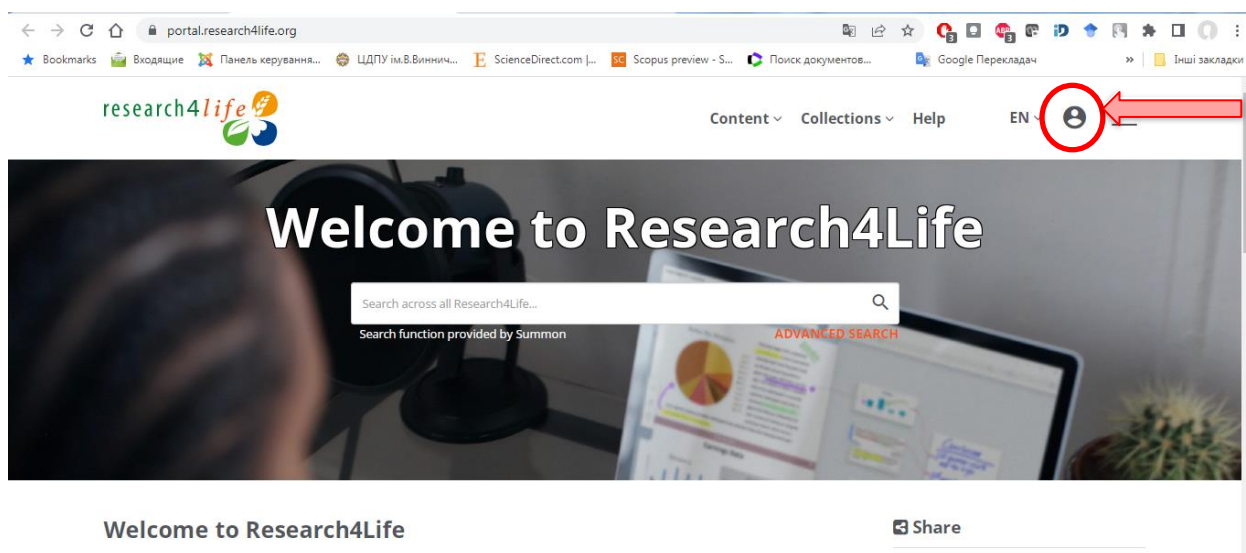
portal.research4life.org

Bookmarks Входящие Панель керування... ЦДПУ ім.В.Виннич... ScienceDirect.com |... Scopus preview - S... Поиск документов... Google Перекладач » Інші закладки

research4life

Content Collections Help EN

Welcome to Research4Life

Search across all Research4Life...

Search function provided by Summon

ADVANCED SEARCH

Welcome to Research4Life

Share